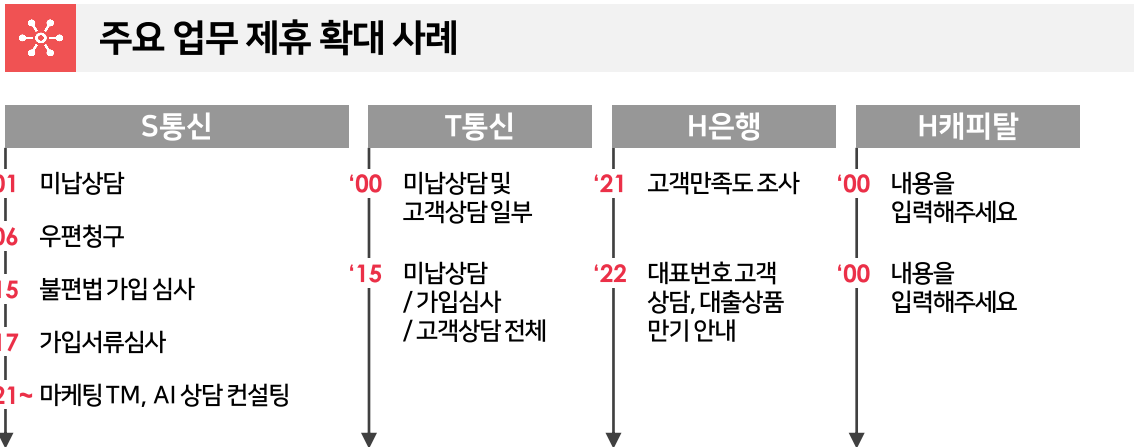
주요 업무 제휴 확대 사례

S통신

01 미납상담

06 우편청구

15 불편법 가입 심사

17 가입서류심사

21~ 마케팅 TM, AI 상담 컨설팅

T통신

'00 미납상담 및 고객상담 일부

'15 미납상담 / 가입심사 / 고객상담 전체

H은행

'21 고객만족도 조사

'22 대표번호 고객 상담, 대출상품 만기 안내

H캐피탈

'00 내용을 입력해주세요

'00 내용을 입력해주세요